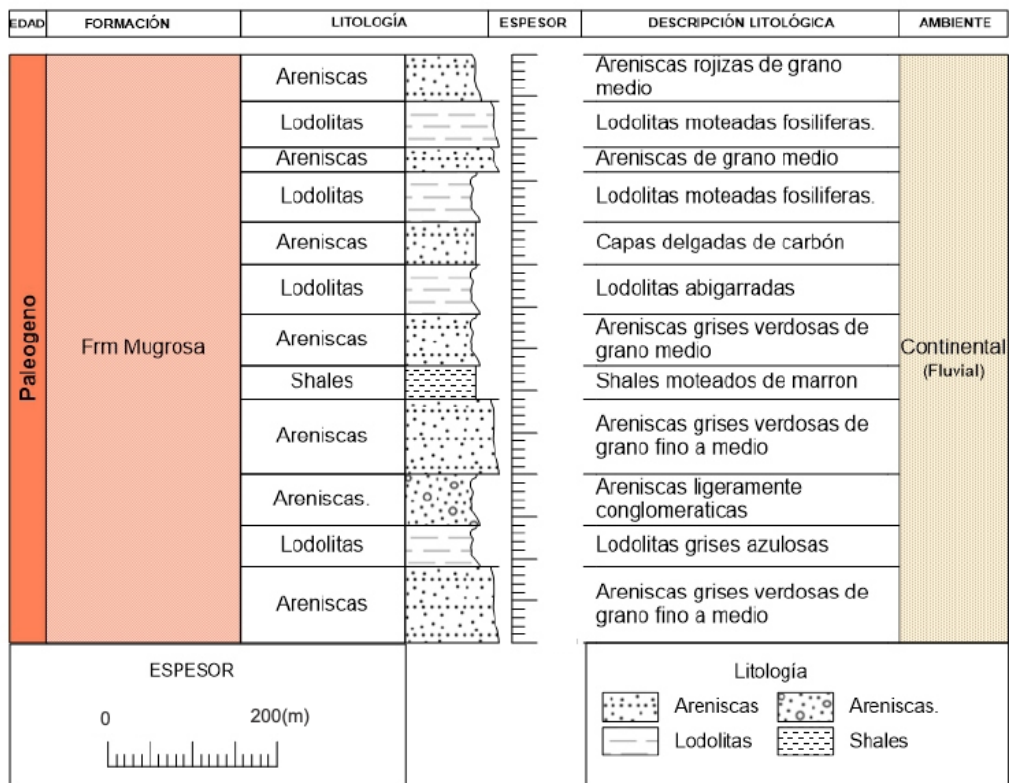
| EDAD | FORMACIÓN | LITOLOGÍA | ESPESOR | DESCRIPCIÓN LITOLÓGICA | AMBIENTE |
|---|---|---|---|---|---|
| Paleogeno | Frm Mugrosa | Areniscas | | Areniscas rojizas de grano medio | Continental (Fluvial) |
| | | Lodolitas | | Lodolitas moteadas fosiliferas. | |
| | | Areniscas | | Areniscas de grano medio | |
| | | Lodolitas | | Lodolitas moteadas fosiliferas. | |
| | | Areniscas | | Capas delgadas de carbón | |
| | | Lodolitas | | Lodolitas abigarradas | |
| | | Areniscas | | Areniscas grises verdosas de grano medio | |
| | | Shales | | Shales moteados de marron | |
| | | Areniscas | | Areniscas grises verdosas de grano fino a medio | |
| | | Areniscas. | | Areniscas ligeramente conglomeraticas | |
| | | Lodolitas | | Lodolitas grises azulosas | |
| | | Areniscas | | Areniscas grises verdosas de grano fino a medio | |

ESPESOR
0 200(m)

Litología
Areniscas
Areniscas.
Lodolitas
Shales